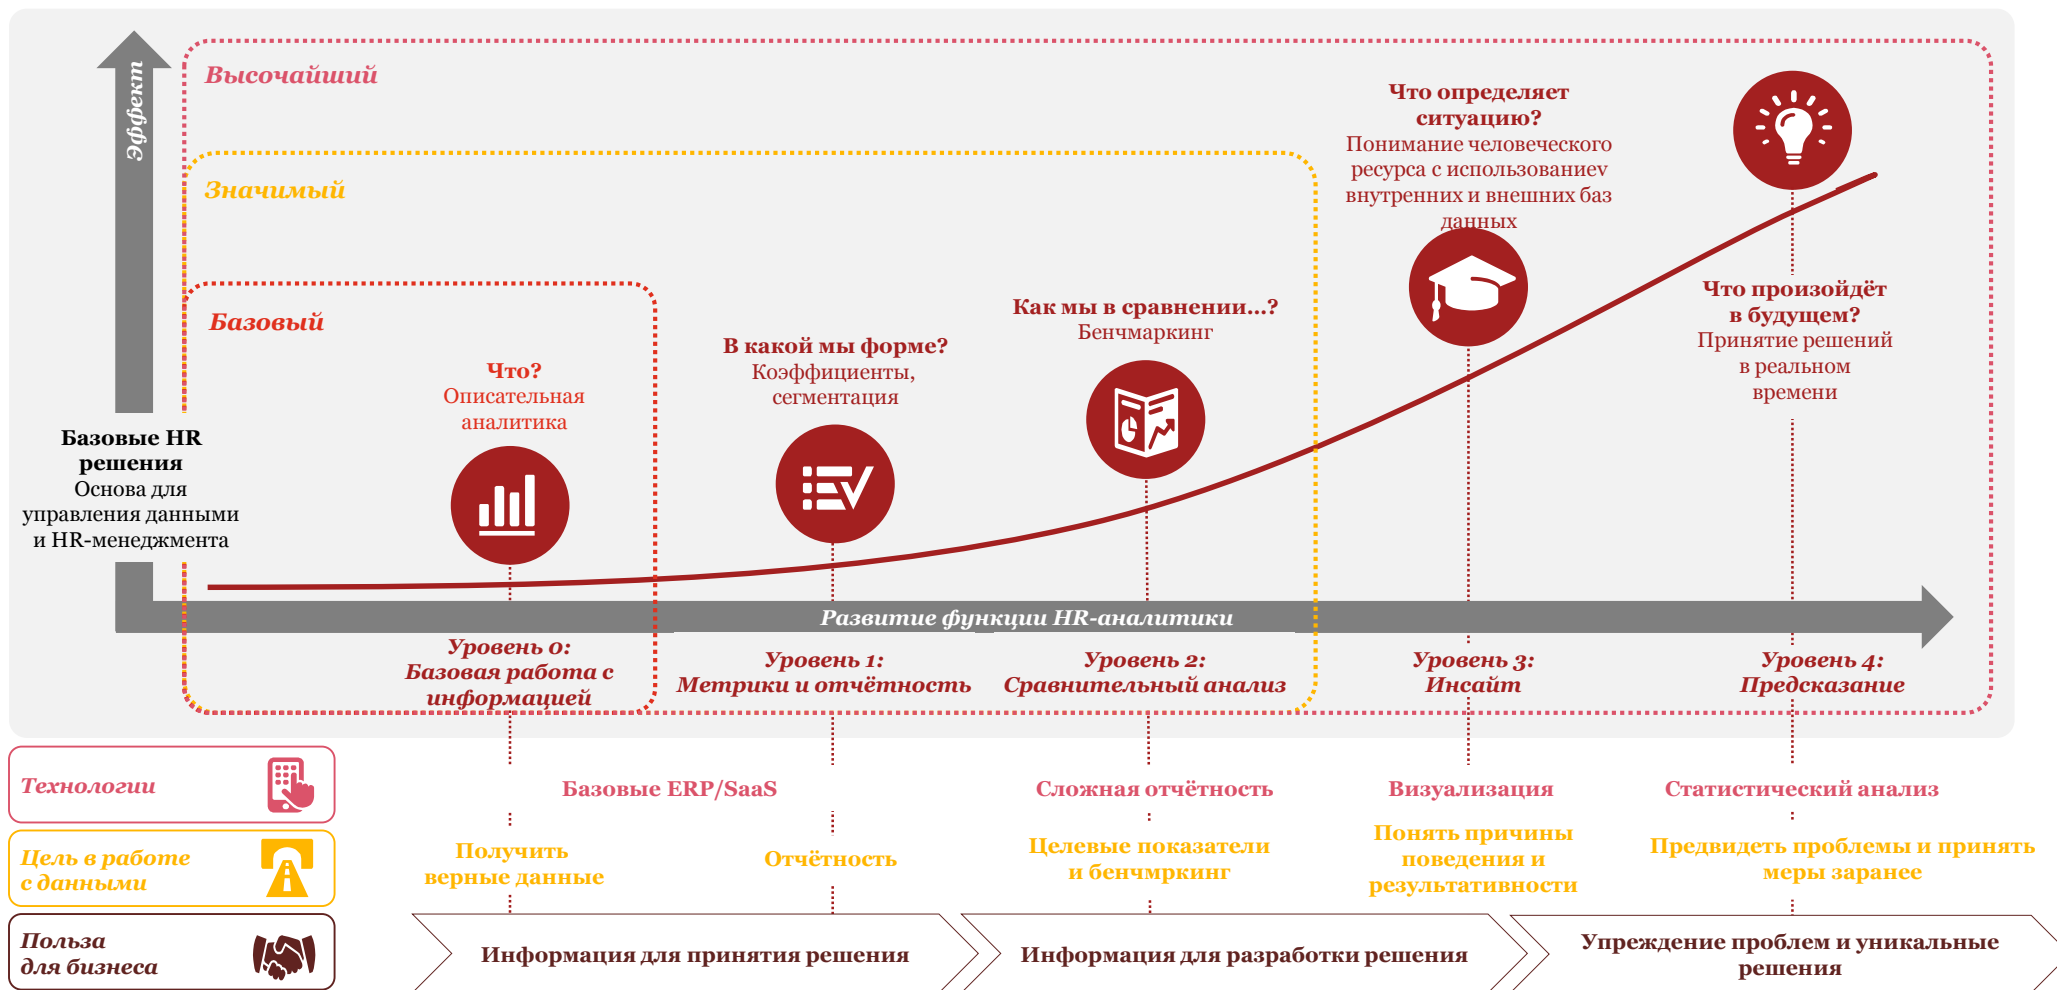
Эффект

Высочайший

Значимый

Базовый

Базовые HR решения
Основа для управления данными и HR-менеджмента

Что?
Описательная аналитика

В какой мы форме?
Коэффициенты, сегментация

Как мы в сравнении...?
Бенчмаркинг

Что определяет ситуацию?
Понимание человеческого ресурса с использованиеv внутренних и внешних баз данных

Что произойдёт в будущем?
Принятие решений в реальном времени

Развитие функции HR-аналитики

Уровень 0:
Базовая работа с информацией

Уровень 1:
Метрики и отчётность

Уровень 2:
Сравнительный анализ

Уровень 3:
Инсайт

Уровень 4:
Предсказание

Технологии

Базовые ERP/SaaS

Сложная отчётность

Визуализация

Статистический анализ

Цель в работе с данными

Получить верные данные

Отчётность

Целевые показатели и бенчмркинг

Понять причины поведения и результативности

Предвидеть проблемы и принять меры заранее

Польза для бизнеса

Информация для принятия решения

Информация для разработки решения

Упреждение проблем и уникальные решения